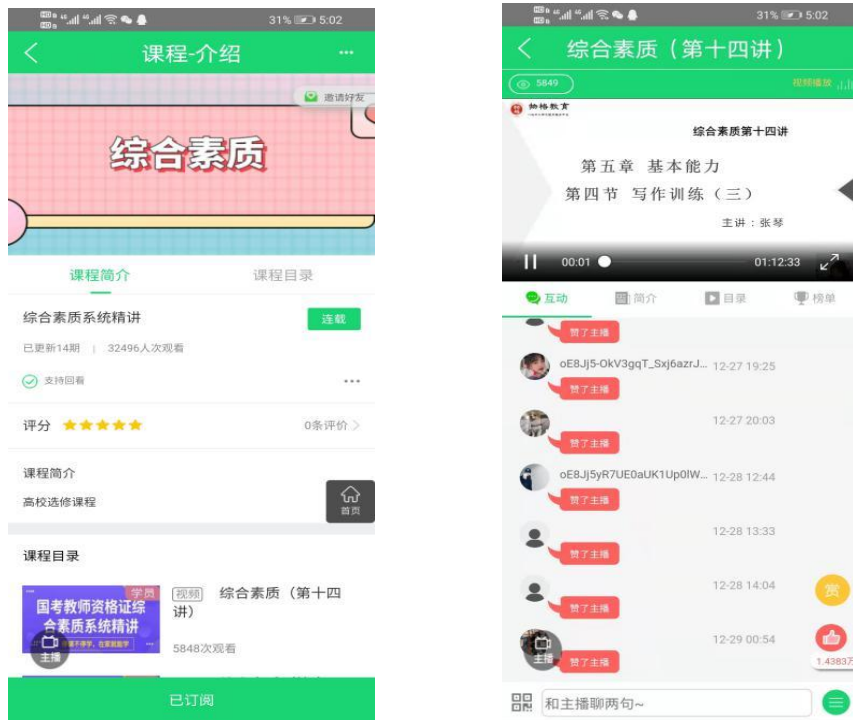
31% 5:02

课程-介绍

邀请好友

综合素质

课程简介　课程目录

综合素质系统精讲　连载

已更新14期 | 32496人次观看

支持回看

评分 ★★★★★　0条评价 >

课程简介

高校选修课程

首页

课程目录

学员
国考教师资格证综合素质系统精讲

视频 综合素质（第十四讲）

5848次观看

主播

已订阅

31% 5:02

综合素质（第十四讲）

5849　视频播放

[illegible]教育

综合素质第十四讲

第五章 基本能力

第四节 写作训练（三）

主讲：张琴

00:01　01:12:33

互动　简介　目录　榜单

赞了主播

oE8Jj5-OkV3gqT_Sxj6azrJ... 12-27 19:25

赞了主播

12-27 20:03

赞了主播

oE8Jj5yR7UE0aUK1Up0lW... 12-28 12:44

赞了主播

12-28 13:33

赞了主播

12-28 14:04

赞了主播

赏

12-29 00:54

主播

赞了主播

1.4383万

和主播聊两句~